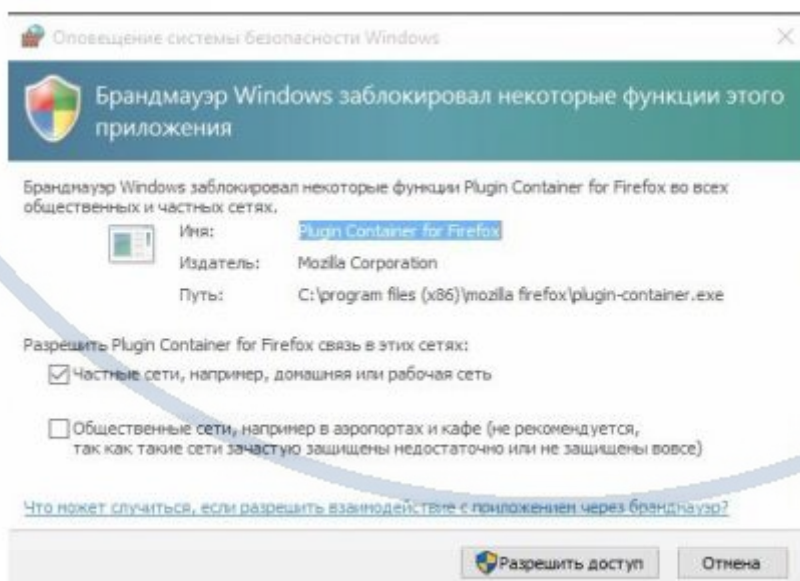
Оповещение системы безопасности Windows

×

Брандмауэр Windows заблокировал некоторые функции этого приложения

Брандмауэр Windows заблокировал некоторые функции Plugin Container for Firefox во всех общественных и частных сетях.

Имя: Plugin Container for Firefox

Издатель: Mozilla Corporation

Путь: C:\program files (x86)\mozilla firefox\plugin-container.exe

Разрешить Plugin Container for Firefox связь в этих сетях:

Частные сети, например, домашняя или рабочая сеть

Общественные сети, например в аэропортах и кафе (не рекомендуется, так как такие сети зачастую защищены недостаточно или не защищены вовсе)

Что может случиться, если разрешить взаимодействие с приложением через брандмауэр?

Разрешить доступ

Отмена